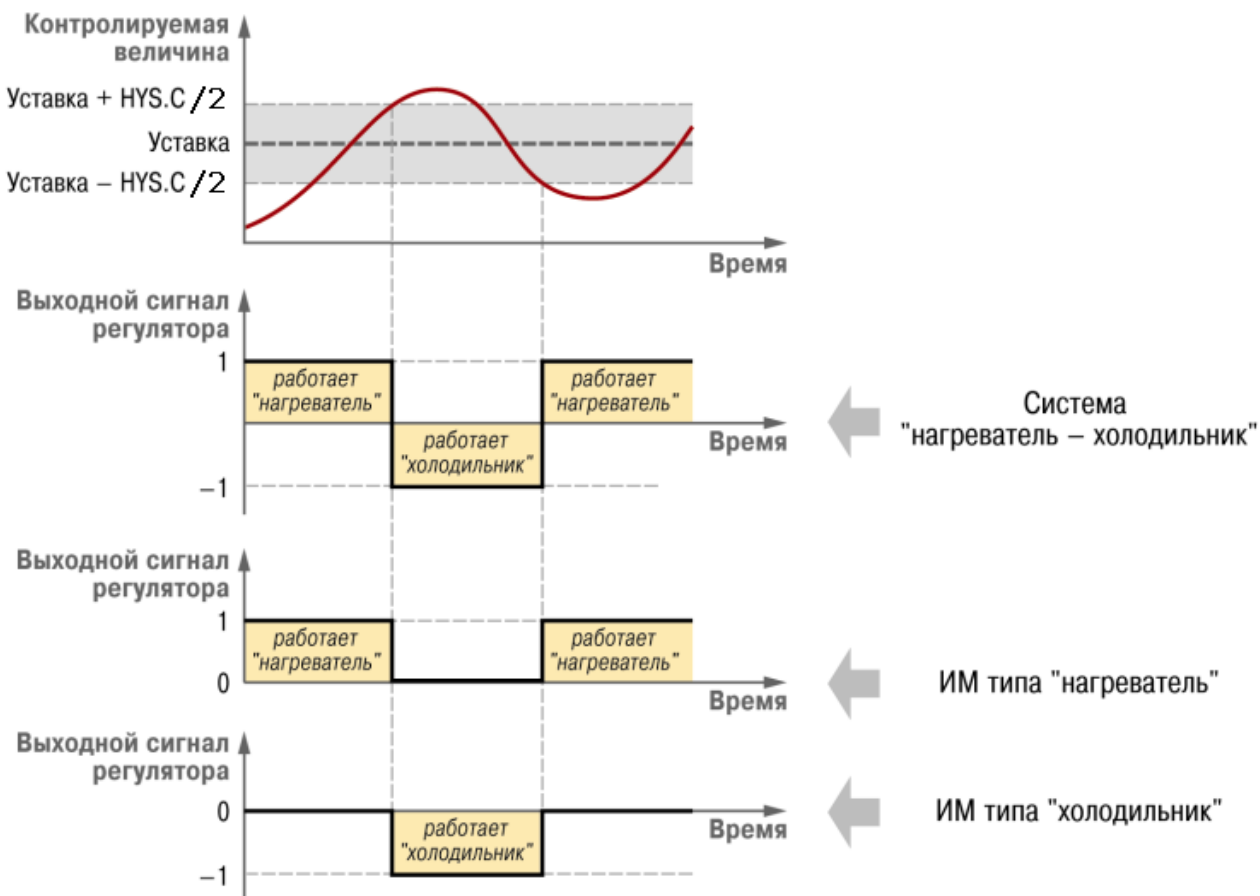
Контролируемая величина

Уставка + HYS.C /2

Уставка

Уставка – HYS.C /2

Время

Выходной сигнал регулятора

1

работает "нагреватель"

работает "нагреватель"

работает "холодильник"

Время

–1

Система "нагреватель – холодильник"

Выходной сигнал регулятора

1

работает "нагреватель"

работает "нагреватель"

0

Время

ИМ типа "нагреватель"

Выходной сигнал регулятора

0

Время

работает "холодильник"

–1

ИМ типа "холодильник"